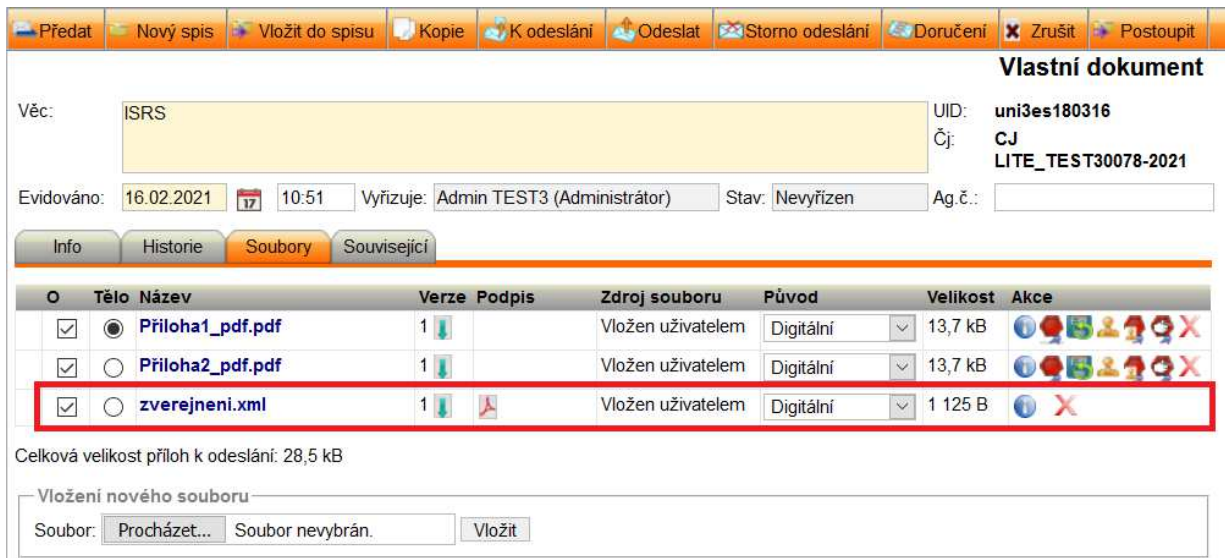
Předat | Nový spis | Vložit do spisu | Kopie | K odeslání | Odeslat | Storno odeslání | Doručení | Zrušit | Postoupit

Vlastní dokument

Věc: ISRS

UID: uni3es180316
Čj: CJ LITE_TEST30078-2021

Evidováno: 16.02.2021 10:51 Vyřizuje: Admin TEST3 (Administrátor) Stav: Nevyřízen Ag.č.:

Info | Historie | Soubory | Související

| O | Tělo | Název | Verze | Podpis | Zdroj souboru | Původ | Velikost | Akce |
|---|---|---|---|---|---|---|---|---|
| | | Příloha1_pdf.pdf | 1 | | Vložen uživatelem | Digitální | 13,7 kB | |
| | | Příloha2_pdf.pdf | 1 | | Vložen uživatelem | Digitální | 13,7 kB | |
| | | zverejneni.xml | 1 | | Vložen uživatelem | Digitální | 1 125 B | |

Celková velikost příloh k odeslání: 28,5 kB

Vložení nového souboru
Soubor: Procházet... Soubor nevybrán. Vložit